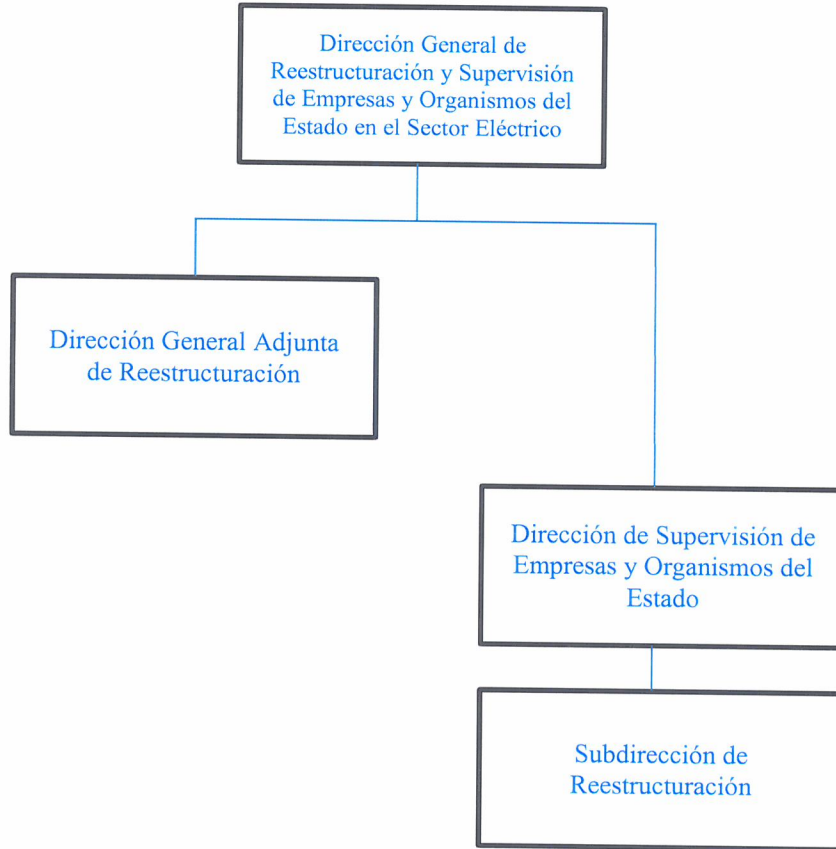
Dirección General de Reestructuración y Supervisión de Empresas y Organismos del Estado en el Sector Eléctrico

Dirección General Adjunta de Reestructuración

Dirección de Supervisión de Empresas y Organismos del Estado

Subdirección de Reestructuración